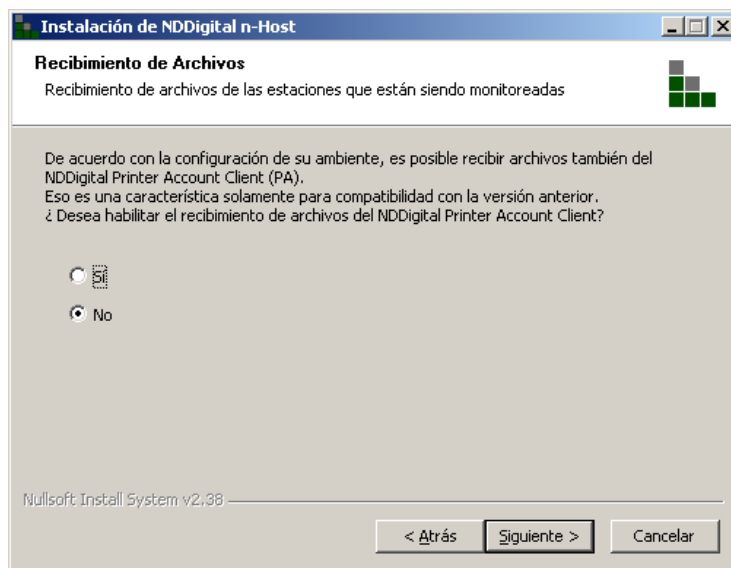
Instalación de NDDigital n-Host

Recibimiento de Archivos

Recibimiento de archivos de las estaciones que están siendo monitoreadas

De acuerdo con la configuración de su ambiente, es posible recibir archivos también del NDDigital Printer Account Client (PA).
Eso es una característica solamente para compatibilidad con la versión anterior.
¿ Desea habilitar el recibimiento de archivos del NDDigital Printer Account Client?

Sí

No

Nullsoft Install System v2.38

< Atrás

Siguiente >

Cancelar